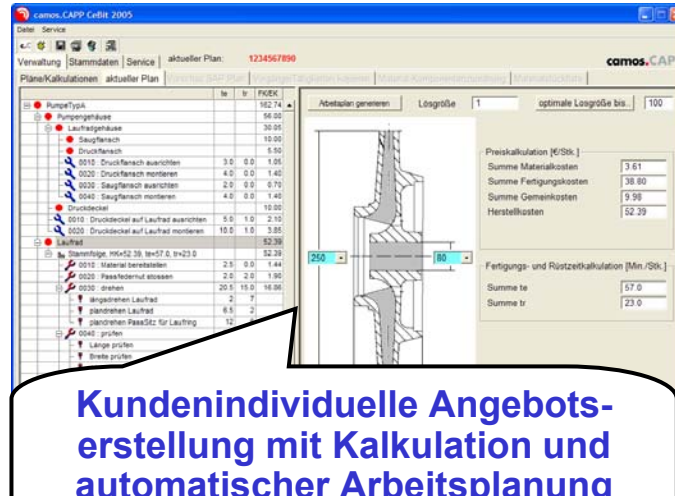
camos.CAPP CeBit 2005

Datei Service

Verwaltung | Stammdaten | Service | aktueller Plan: 1234567890

camos.CAP

Pläne/Kalkulationen | aktueller Plan | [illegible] | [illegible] | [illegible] | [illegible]

| | te | tr | FK/EK |
|---|---|---|---|
| PumpeTypA | | | 162.74 |
| Pumpengehäuse | | | 56.00 |
| Laufradgehäuse | | | 30.05 |
| Saugflansch | | | 10.00 |
| Druckflansch | | | 5.50 |
| 0010 : Druckflansch ausrichten | 3.0 | 0.0 | 1.05 |
| 0020 : Druckflansch montieren | 4.0 | 0.0 | 1.40 |
| 0030 : Saugflansch ausrichten | 2.0 | 0.0 | 0.70 |
| 0040 : Saugflansch montieren | 4.0 | 0.0 | 1.40 |
| Druckdeckel | | | 10.00 |
| 0010 : Druckdeckel auf Laufrad ausrichten | 5.0 | 1.0 | 2.10 |
| 0020 : Druckdeckel auf Laufrad montieren | 10.0 | 1.0 | 3.85 |
| Laufrad | | | 52.39 |
| Stammfolge, HK=52.39, te=57.0, tr=23.0 | | | 52.28 |
| 0010 : Material bereitstellen | 2.5 | 0.0 | 1.44 |
| 0020 : Passfedernut stossen | 2.0 | 2.0 | 1.96 |
| 0030 : drehen | 20.5 | 15.0 | 16.86 |
| längsdrehen Laufrad | 2 | 7 | |
| plandrehen Laufrad | 6.5 | 2 | |
| plandrehen PassSitz für Laufring | 12 | | |
| 0040 : prüfen | | | |
| Länge prüfen | | | |
| Breite prüfen | | | |

Arbeitsplan generieren | Losgröße | 1 | optimale Losgröße bis.. | 100

250 | 80

Preiskalkulation [€/Stk.]
Summe Materialkosten 3.61
Summe Fertigungskosten 38.80
Summe Gemeinkosten 9.98
Herstellkosten 52.39

Fertigungs- und Rüstzeitkalkulation [Min./Stk.]
Summe te 57.0
Summe tr 23.0

Kundenindividuelle Angebotserstellung mit Kalkulation und automatischer Arbeitsplanung